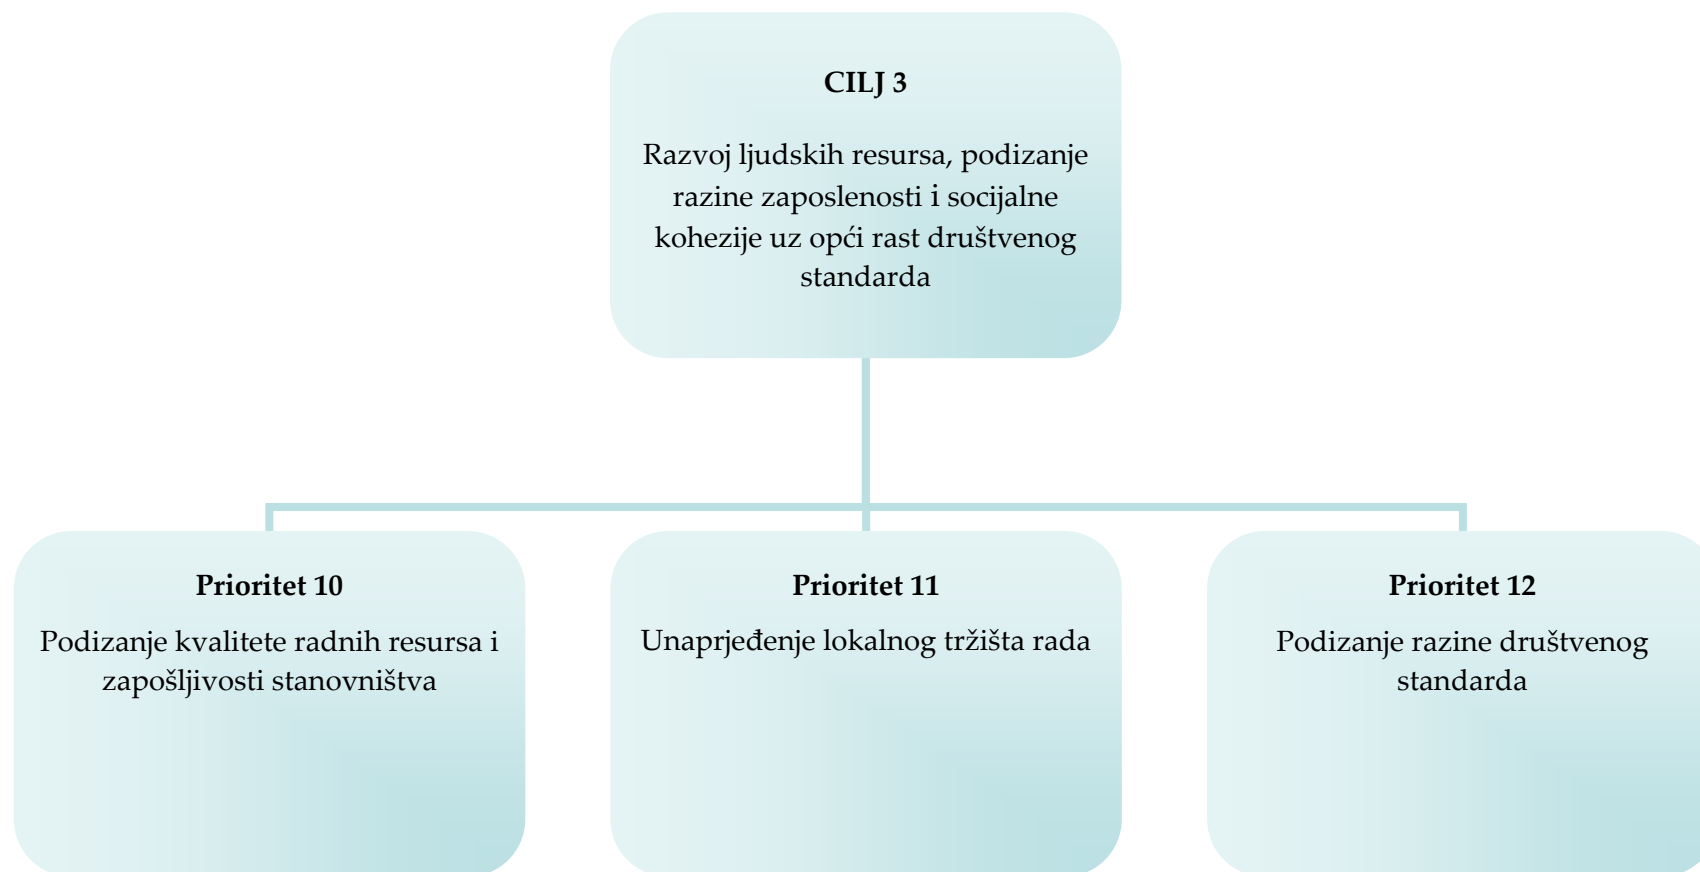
CILJ 3

Razvoj ljudskih resursa, podizanje razine zaposlenosti i socijalne kohezije uz opći rast društvenog standarda

Prioritet 10

Podizanje kvalitete radnih resursa i zapošljivosti stanovništva

Prioritet 11

Unaprjeđenje lokalnog tržišta rada

Prioritet 12

Podizanje razine društvenog standarda